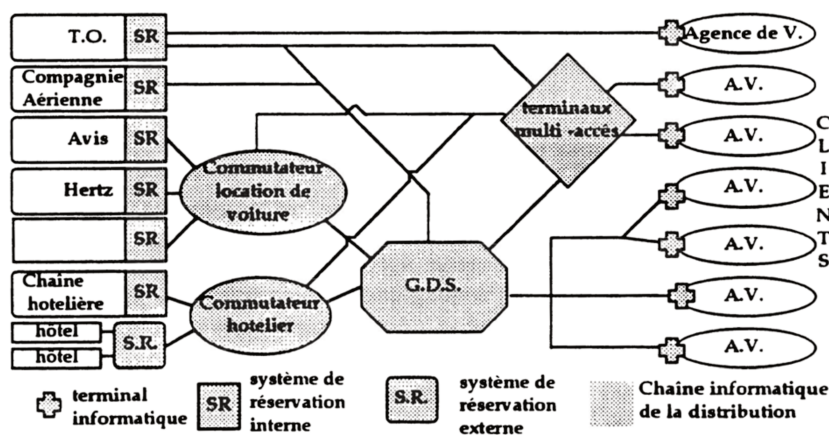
T.O. SR

Compagnie Aérienne SR

Avis SR

Hertz SR

SR

Chaine hotelière SR

hôtel

hôtel

S.R.

Commutateur location de voiture

Commutateur hotelier

terminaux multi -accès

G.D.S.

Agence de V.

A.V.

A.V.

A.V.

A.V.

A.V.

A.V.

C L I E N T S

terminal informatique

SR système de réservation interne

S.R. système de réservation externe

Chaîne informatique de la distribution